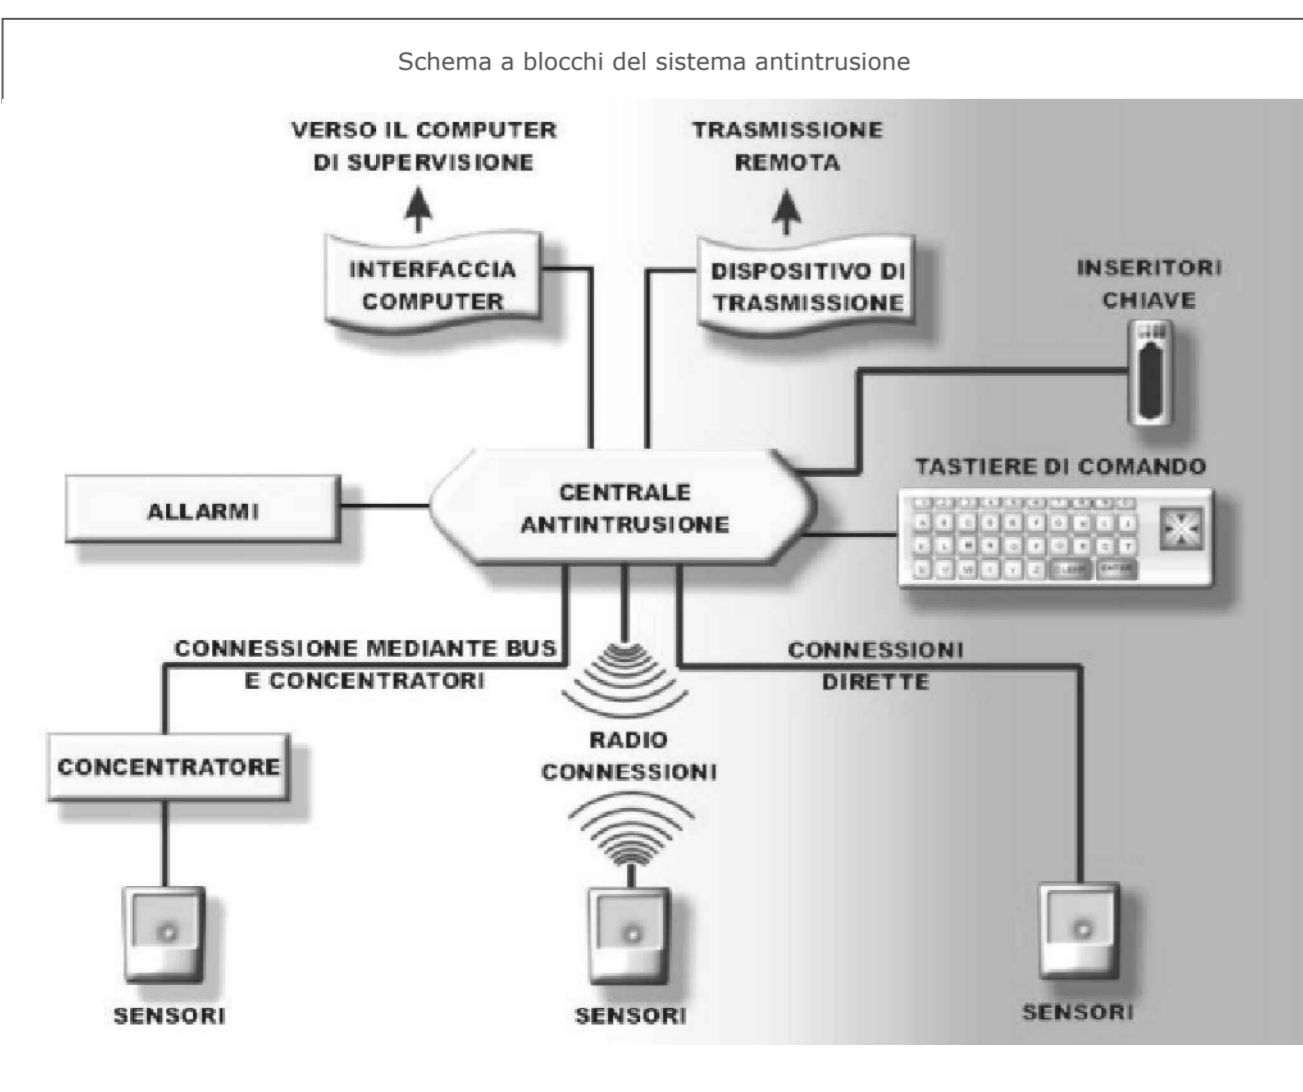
Schema a blocchi del sistema antintrusione

VERSO IL COMPUTER DI SUPERVISIONE

TRASMISSIONE REMOTA

INTERFACCIA COMPUTER

DISPOSITIVO DI TRASMISSIONE

INSERITORI CHIAVE

TASTIERE DI COMANDO

ALLARMI

CENTRALE ANTINTRUSIONE

CONNESSIONE MEDIANTE BUS E CONCENTRATORI

CONNESSIONI DIRETTE

RADIO CONNESSIONI

CONCENTRATORE

SENSORI

SENSORI

SENSORI